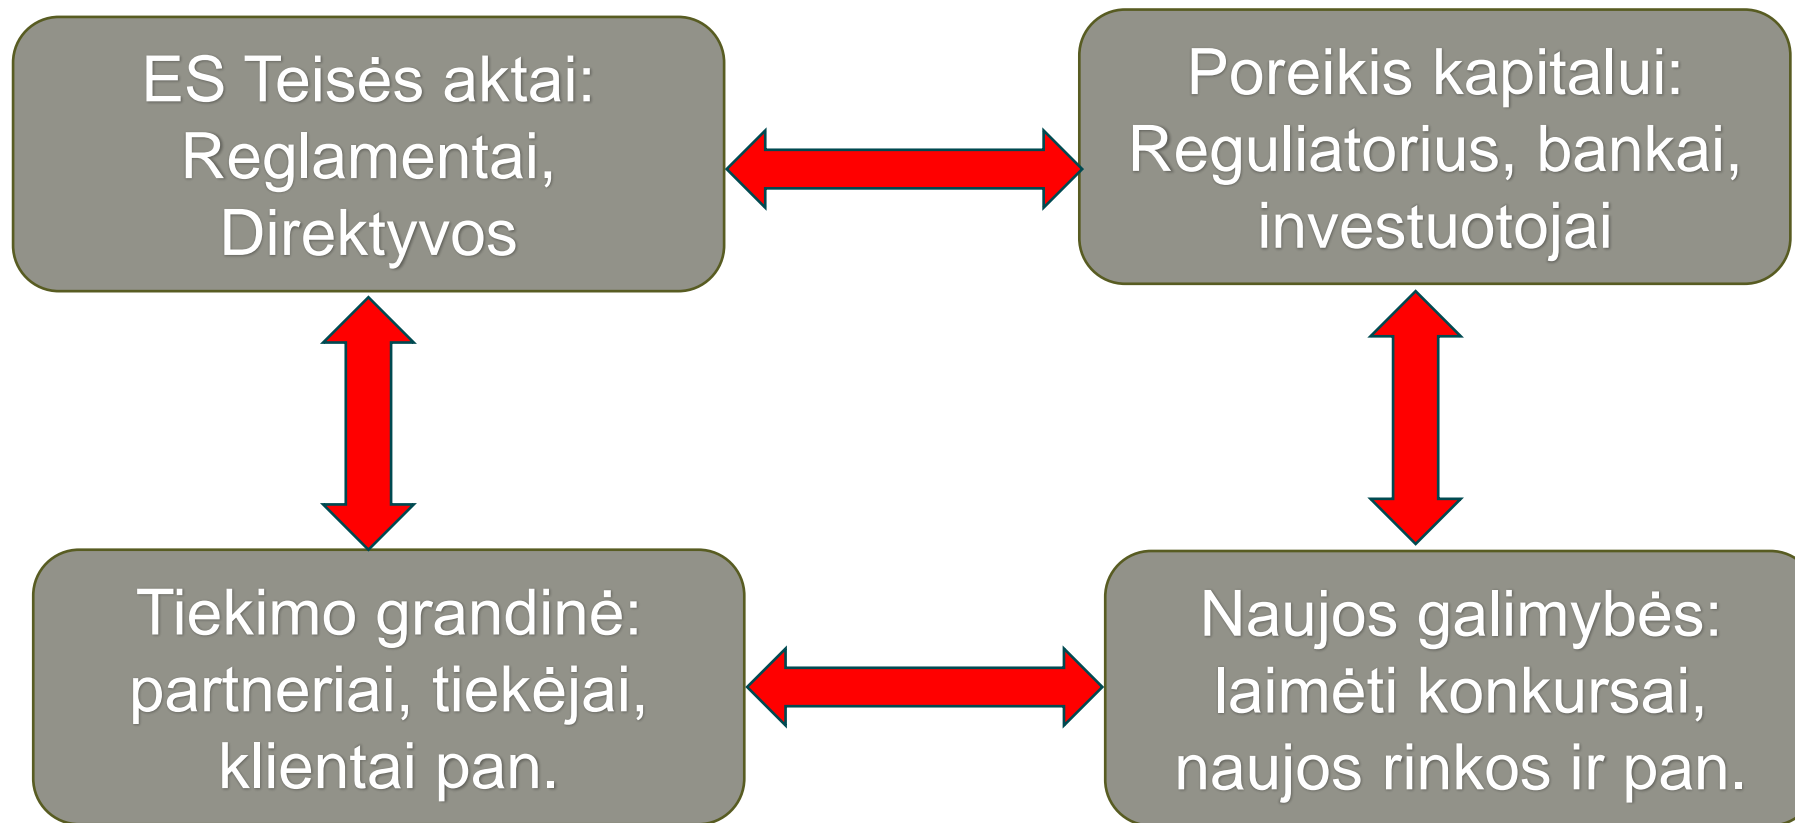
ES Teisės aktai: Reglamentai, Direktyvos

Poreikis kapitalui: Reguliatorius, bankai, investuotojai

Tiekimo grandinė: partneriai, tiekėjai, klientai pan.

Naujos galimybės: laimėti konkursai, naujos rinkos ir pan.